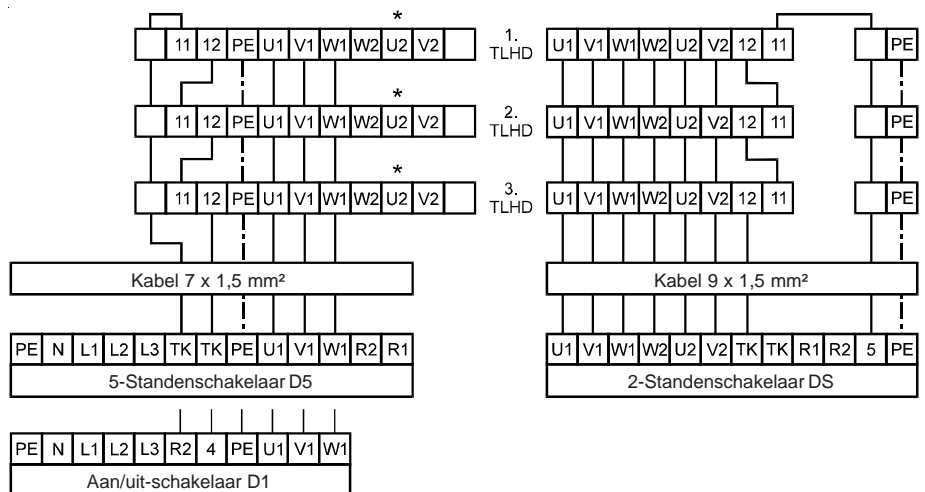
*
11 12 PE U1 V1 W1 W2 U2 V2

1. TLHD

U1 V1 W1 W2 U2 V2 12 11 PE

*
11 12 PE U1 V1 W1 W2 U2 V2

2. TLHD

U1 V1 W1 W2 U2 V2 12 11 PE

*
11 12 PE U1 V1 W1 W2 U2 V2

3. TLHD

U1 V1 W1 W2 U2 V2 12 11 PE

Kabel 7 x 1,5 mm²

Kabel 9 x 1,5 mm²

PE N L1 L2 L3 TK TK PE U1 V1 W1 R2 R1

5-Standenschakelaar D5

U1 V1 W1 W2 U2 V2 TK TK R1 R2 5 PE

2-Standenschakelaar DS

PE N L1 L2 L3 R2 4 PE U1 V1 W1

Aan/uit-schakelaar D1